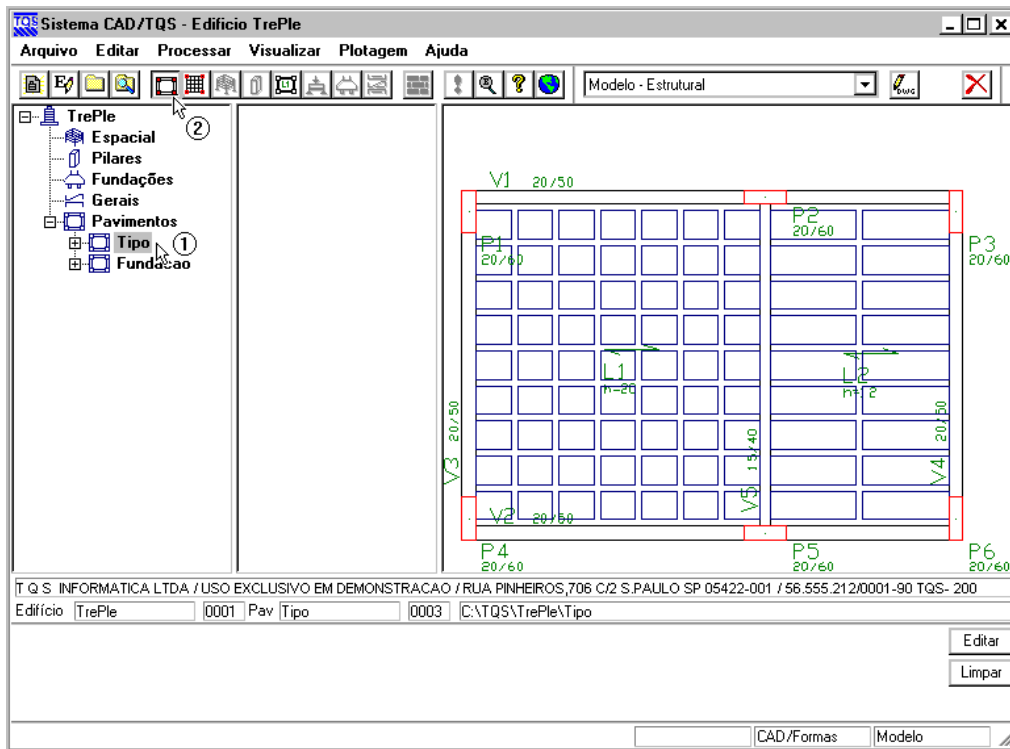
TQS Sistema CAD/TQS - Edifício TrePle

Arquivo Editar Processar Visualizar Plotagem Ajuda

Modelo - Estrutural

TrePle
Espacial
Pilares
Fundações
Gerais
Pavimentos
Tipo ①
Fundacao
②

V1 20/50
P2 20/60
P1 20/60
P3 20/60
L1 h=20
L2 h=12
20/50
V3
15/40
V5
20/50
V4
V2 20/50
P4 20/60
P5 20/60
P6 20/60

T Q S INFORMATICA LTDA / USO EXCLUSIVO EM DEMONSTRACAO / RUA PINHEIROS,706 C/2 S.PAULO SP 05422-001 / 56.555.212/0001-90 TQS- 200
Edifício TrePle 0001 Pav Tipo 0003 C:\TQS\TrePle\Tipo

Editar
Limpar

CAD/Formas Modelo